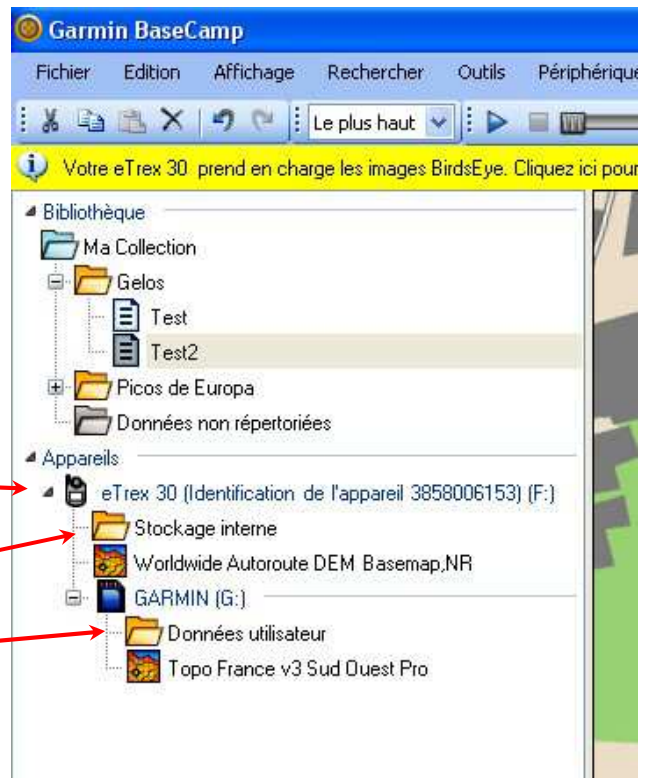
Garmin BaseCamp

Fichier Edition Affichage Rechercher Outils Périphérique

Le plus haut

Votre eTrex 30 prend en charge les images BirdsEye. Cliquez ici pour

Bibliothèque

Ma Collection

Gelos

Test

Test2

Picos de Europa

Données non répertoriées

Appareils

eTrex 30 (Identification de l'appareil 3858006153) (F:)

Stockage interne

Worldwide Autoroute DEM Basemap,NR

GARMIN (G:)

Données utilisateur

Topo France v3 Sud Ouest Pro